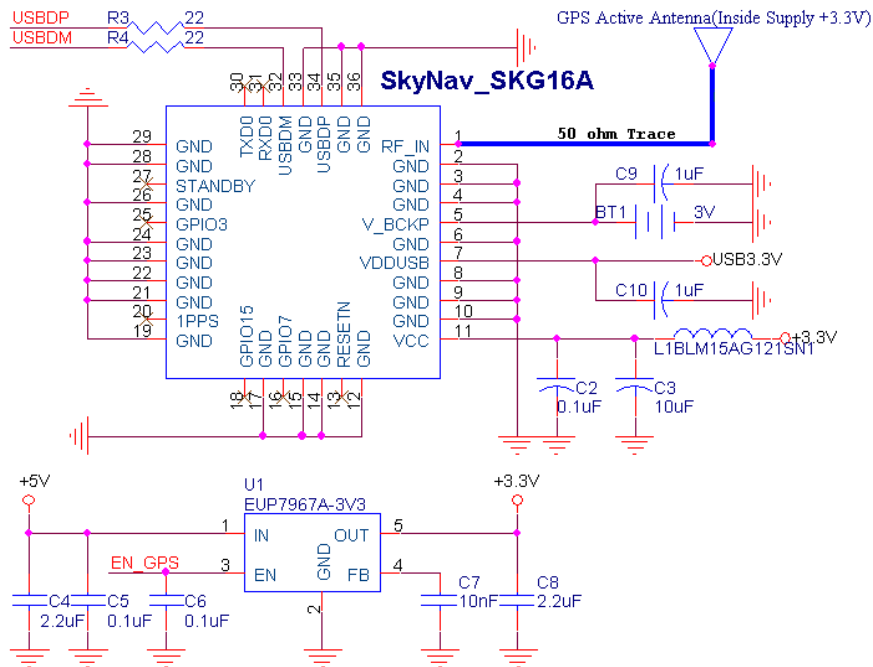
USBDP R3 22
USBDM R4 22

GPS Active Antenna(Inside Supply +3.3V)

SkyNav_SKG16A

30 31 32 33 34 35 36
TXD0 RXD0 USBDM GND USBDP GND GND

50 ohm Trace

29 GND
28 GND
27 STANDBY
26 GND
25 GPIO3
24 GND
23 GND
22 GND
21 GND
20 1PPS
19 GND

RF_IN 1
GND 2
GND 3
GND 4
V_BCKP 5
GND 6
VDDUSB 7
GND 8
GND 9
GND 10
VCC 11

GPIO15 GND GPIO7 GND GND RESETN GND
18 17 16 15 14 13 12

C9 1uF
BT1 3V
USB3.3V
C10 1uF
L1BLM15AG121SN1 +3.3V
C2 0.1uF
C3 10uF

+5V
U1
EUP7967A-3V3
1 IN
OUT 5
3 EN
GND
FB 4
2
+3.3V
EN_GPS
C4 2.2uF
C5 0.1uF
C6 0.1uF
C7 10nF
C8 2.2uF